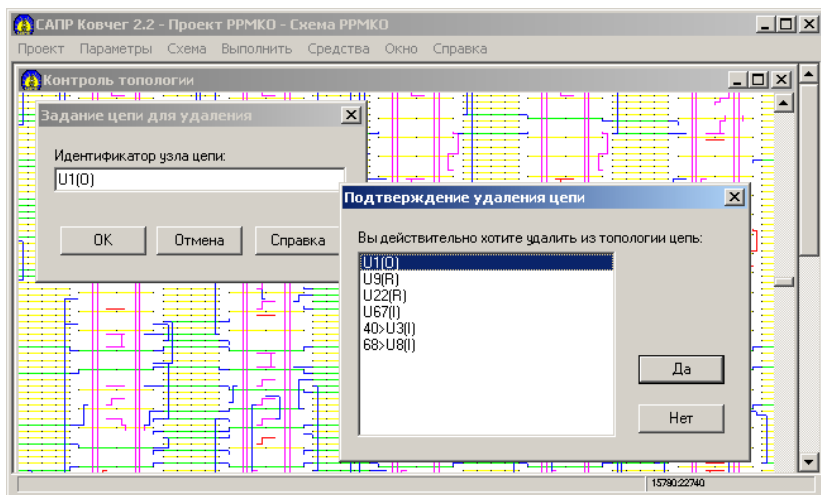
САПР Ковчег 2.2 - Проект PPMKO - Схема PPMKO

Проект Параметры Схема Выполнить Средства Окно Справка

Контроль топологии

Задание цепи для удаления

Идентификатор узла цепи:

U1(O)

OK Отмена Справка

Подтверждение удаления цепи

Вы действительно хотите удалить из топологии цепь:

U1(O)
U9(R)
U22(R)
U67(I)
40>U3(I)
68>U8(I)

Да

Нет

15790:22740